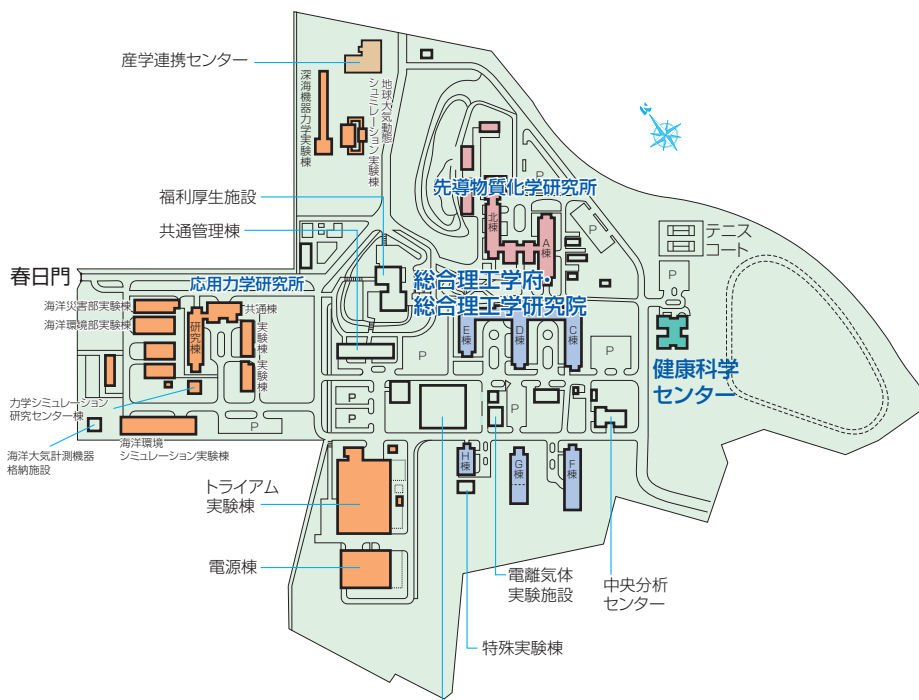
産学連携センター

深海機器力学実験棟

地球大気動態シュミレーション実験棟

福利厚生施設

共通管理棟

先導物質化学研究所

北棟

A棟

P

テニスコート

春日門

応用力学研究所

総合理工学府・総合理工学研究院

海洋災害部実験棟

海洋環境部実験棟

共通棟

研究棟

実験棟

実験棟

E棟

D棟

C棟

P

P

健康科学センター

力学シミュレーション研究センター棟

P

P

P

P

海洋大気計測機器格納施設

海洋環境シミュレーション実験棟

H棟

G棟

F棟

トライアム実験棟

電源棟

電離気体実験施設

中央分析センター

特殊実験棟